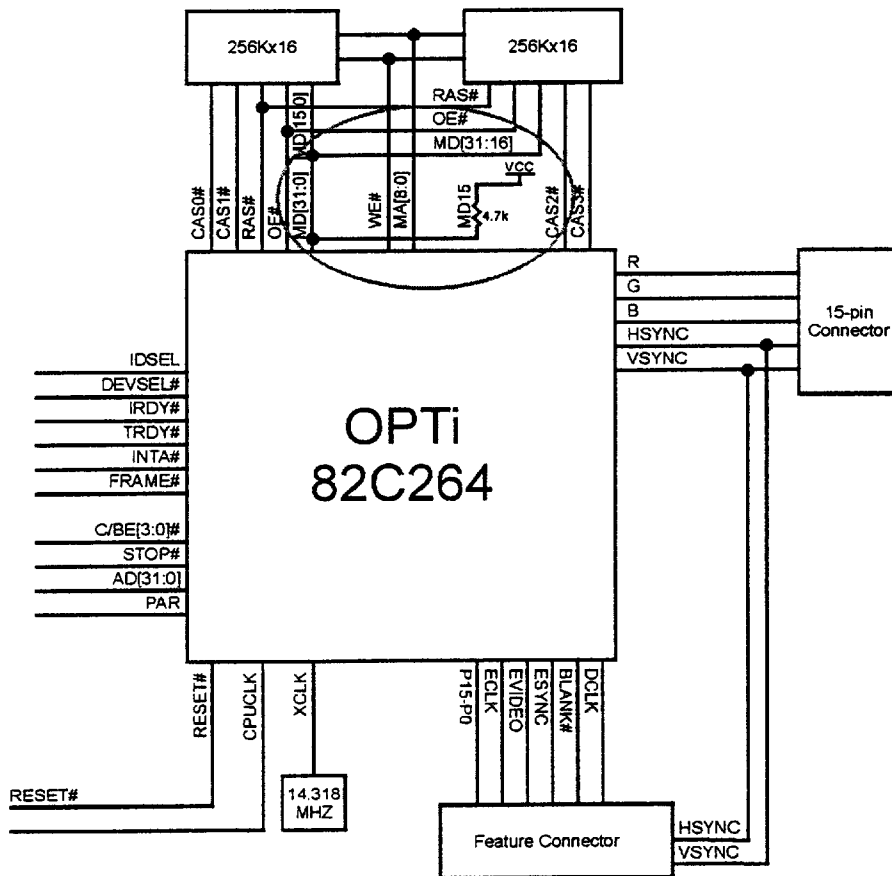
256Kx16

256Kx16

RAS#
OE#
MD[31:16]
VCC

MD[15:0]

CAS0#
CAS1#
RAS#
OE#
MD[31:0]
WE#
MA[8:0]
MD15
4.7k
CAS2#
CAS3#

R
G
B
HSYNC
VSYNC

15-pin Connector

IDSEL
DEVSEL#
IRDY#
TRDY#
INTA#
FRAME#

C/BE[3:0]#
STOP#
AD[31:0]
PAR

OPTi
82C264

RESET#
CPUCLK
XCLK
P15-P0
ECLK
EVIDEO
ESYNC
BLANK#
DCLK

RESET#

14.318 MHZ

Feature Connector

HSYNC
VSYNC